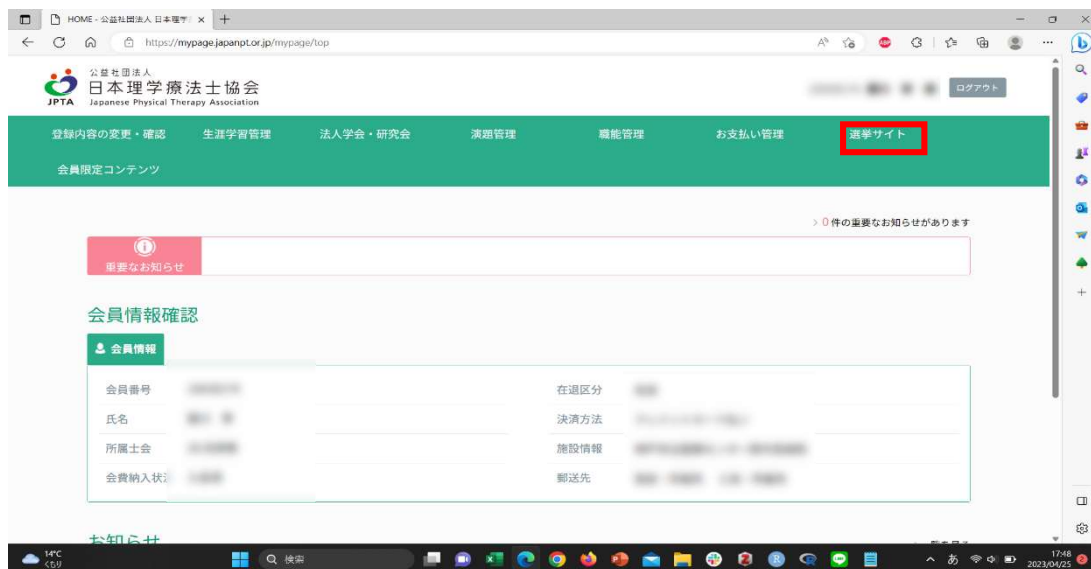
HOME - 公益社団法人 日本理学 ×

https://mypage.japanpt.or.jp/mypage/top

公益社団法人
日本理学療法士協会
JPTA Japanese Physical Therapy Association

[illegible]

ログアウト

登録内容の変更・確認　生涯学習管理　法人学会・研究会　演題管理　職能管理　お支払い管理　選挙サイト

会員限定コンテンツ

> 0 件の重要なお知らせがあります

重要なお知らせ

会員情報確認

会員情報

| | | | |
|---|---|---|---|
| 会員番号 | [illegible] | 在退区分 | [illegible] |
| 氏名 | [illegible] | 決済方法 | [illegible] |
| 所属士会 | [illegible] | 施設情報 | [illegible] |
| 会費納入状 | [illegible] | 郵送先 | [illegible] |

お知らせ

14°C
くもり

検索

17:48
2023/04/25